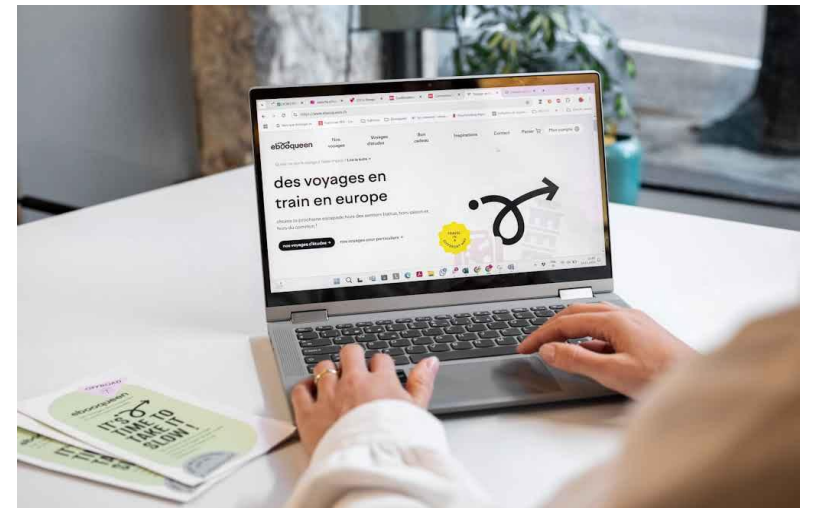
ebooqueen

Nos voyages

Voyages d'étude

Bon cadeau

Inspirations

Contact

Panier

Mon compte

des voyages en train en europe

nos voyages d'études

nos voyages pour particuliers

ebooqueen

IT'S TIME TO TAKE IT SLOW!